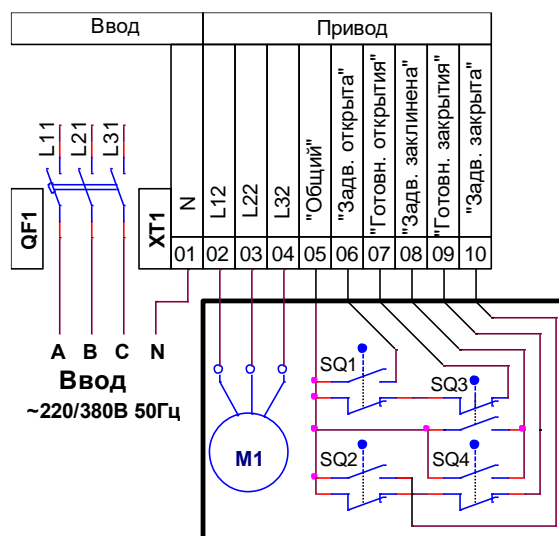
Ввод

Привод

L11 L21 L31

QF1

XT1

N

L12

L22

L32

"Общий"

"Задв. открыта"

"Готовн. открытия"

"Задв. заклинена"

"Готовн. закрытия"

"Задв. закрыта"

| 01 | 02 | 03 | 04 | 05 | 06 | 07 | 08 | 09 | 10 |
|---|---|---|---|---|---|---|---|---|---|

A B C N

Ввод

~220/380В 50Гц

M1

SQ1

SQ3

SQ2

SQ4